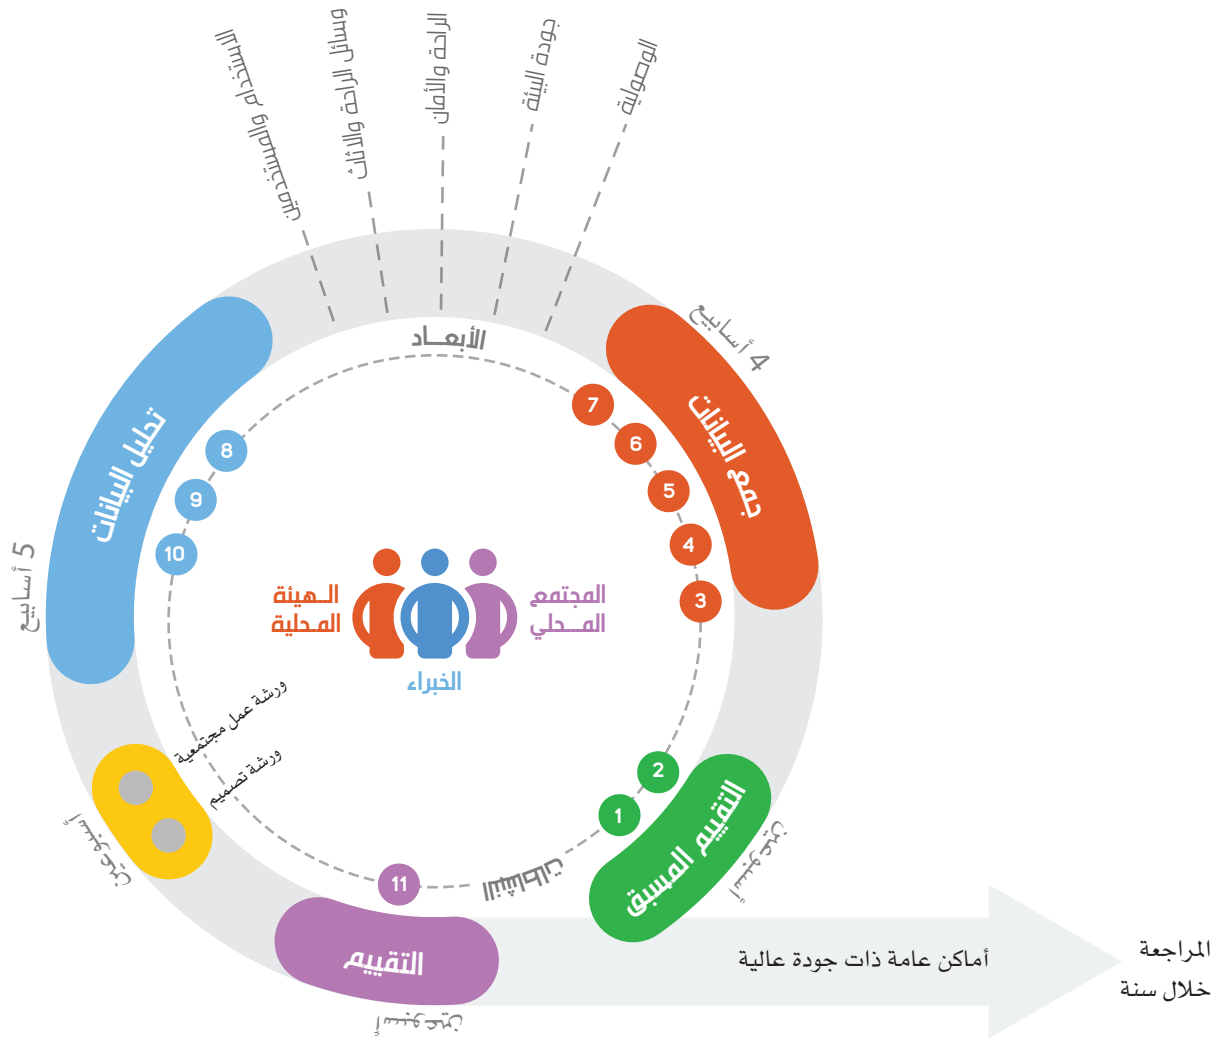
الاستخدام والمستخدمين

وسائل الراحة والأثاث

الراحة والأمان

جودة البيئة

الوصولية

الأبعـاد

4 أسابيع

جمع البيانات

7
6
5
4
3

تحليل البيانات

8
9
10

5 أسابيع

الـهيئة
المـحلية

المجتمع
المـحلي

الخبراء

ورشة عمل مجتمعية

ورشة تصميم

أسبوعين

2
1

التقييم المسبق

أسبوع

11

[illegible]

التقييم

أسبوع

أماكن عامة ذات جودة عالية

المراجعة
خلال سنة